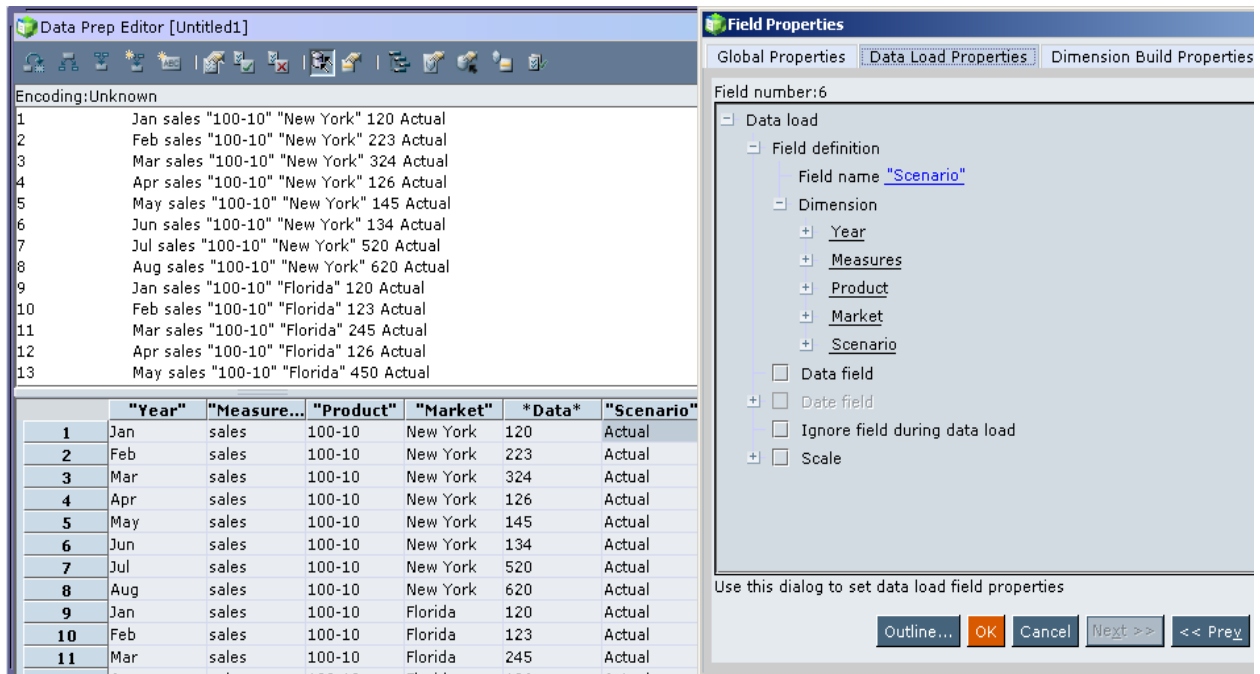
Data Prep Editor [Untitled1]

Encoding:Unknown

1 Jan sales "100-10" "New York" 120 Actual
2 Feb sales "100-10" "New York" 223 Actual
3 Mar sales "100-10" "New York" 324 Actual
4 Apr sales "100-10" "New York" 126 Actual
5 May sales "100-10" "New York" 145 Actual
6 Jun sales "100-10" "New York" 134 Actual
7 Jul sales "100-10" "New York" 520 Actual
8 Aug sales "100-10" "New York" 620 Actual
9 Jan sales "100-10" "Florida" 120 Actual
10 Feb sales "100-10" "Florida" 123 Actual
11 Mar sales "100-10" "Florida" 245 Actual
12 Apr sales "100-10" "Florida" 126 Actual
13 May sales "100-10" "Florida" 450 Actual

| | "Year" | "Measure... | "Product" | "Market" | *Data* | "Scenario" |
|---|---|---|---|---|---|---|
| 1 | Jan | sales | 100-10 | New York | 120 | Actual |
| 2 | Feb | sales | 100-10 | New York | 223 | Actual |
| 3 | Mar | sales | 100-10 | New York | 324 | Actual |
| 4 | Apr | sales | 100-10 | New York | 126 | Actual |
| 5 | May | sales | 100-10 | New York | 145 | Actual |
| 6 | Jun | sales | 100-10 | New York | 134 | Actual |
| 7 | Jul | sales | 100-10 | New York | 520 | Actual |
| 8 | Aug | sales | 100-10 | New York | 620 | Actual |
| 9 | Jan | sales | 100-10 | Florida | 120 | Actual |
| 10 | Feb | sales | 100-10 | Florida | 123 | Actual |
| 11 | Mar | sales | 100-10 | Florida | 245 | Actual |

Field Properties

Global Properties | Data Load Properties | Dimension Build Properties

Field number:6

Data load
Field definition
Field name "Scenario"
Dimension
Year
Measures
Product
Market
Scenario
Data field
Date field
Ignore field during data load
Scale

Use this dialog to set data load field properties

Outline... OK Cancel Next >> << Prev